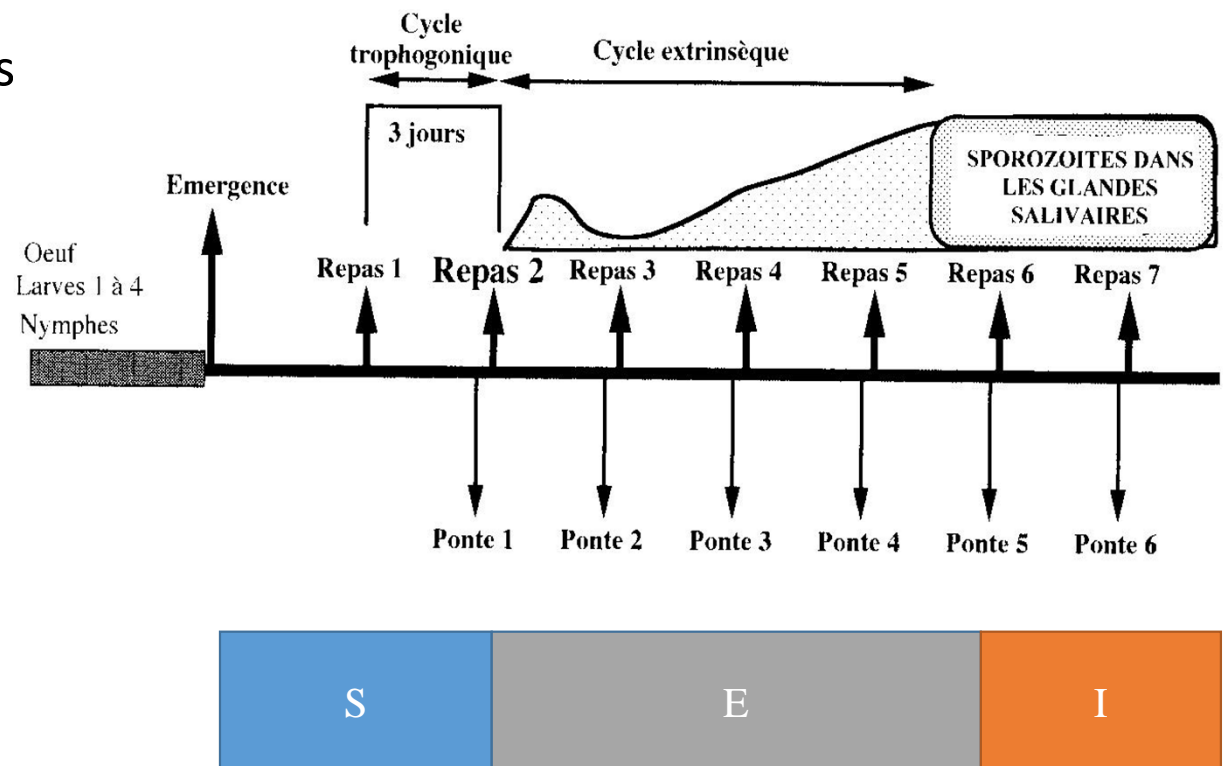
s

Cycle trophogonique

Cycle extrinsèque

3 jours

SPOROZOITES DANS LES GLANDES SALIVAIRES

Emergence

Oeuf
Larves 1 à 4
Nymphes

Repas 1
Repas 2
Repas 3
Repas 4
Repas 5
Repas 6
Repas 7

Ponte 1
Ponte 2
Ponte 3
Ponte 4
Ponte 5
Ponte 6

S
E
I